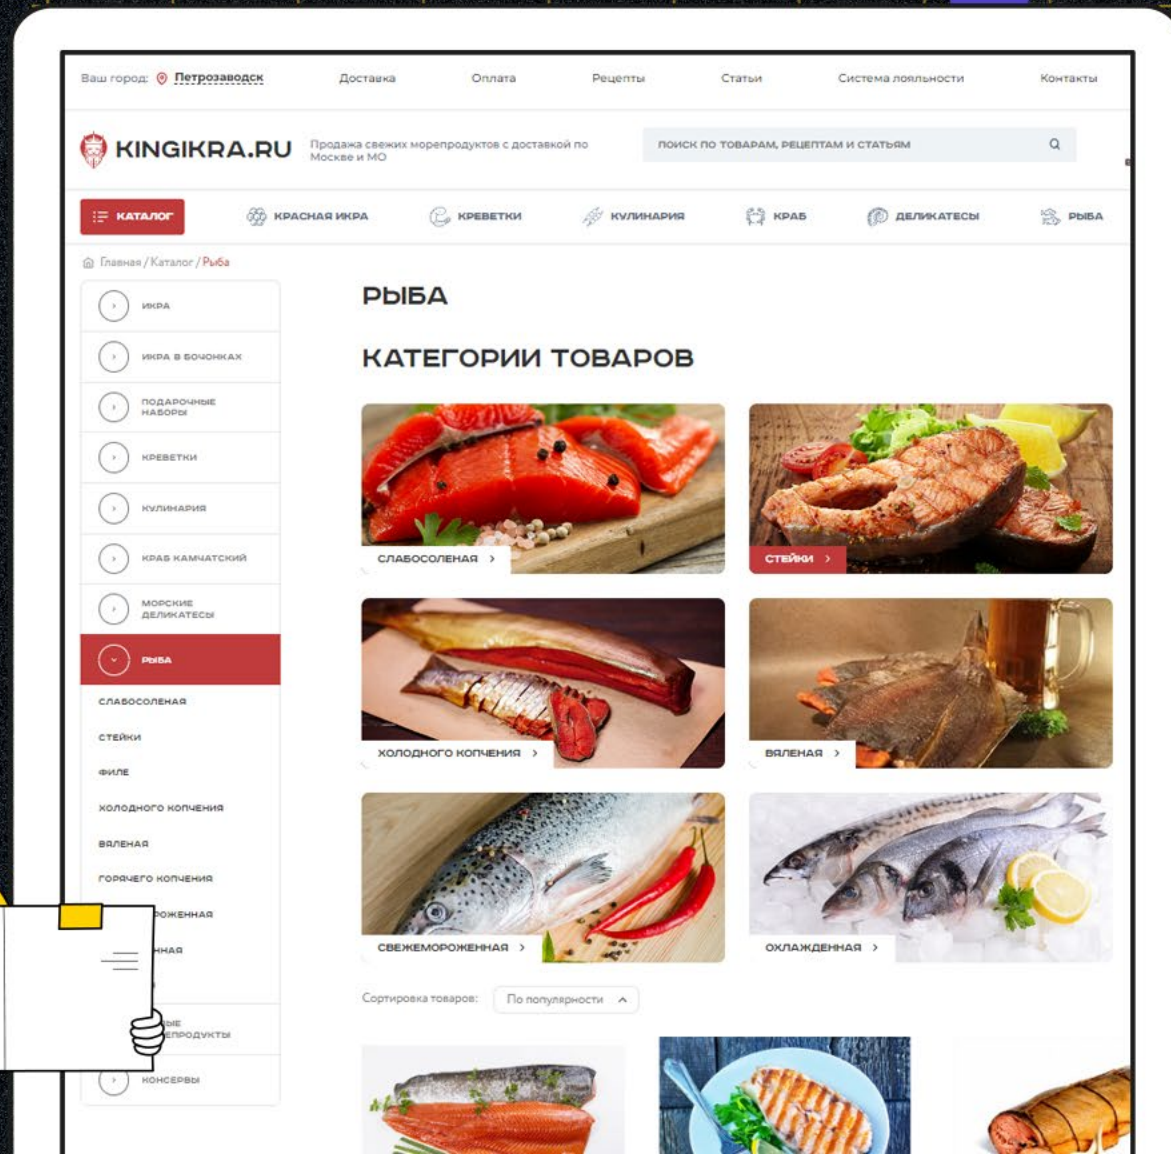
Ваш город: Петрозаводск Доставка Оплата Рецепты Статьи Система лояльности Контакты

KINGIKRA.RU Продажа свежих морепродуктов с доставкой по Москве и МО

ПОИСК ПО ТОВАРАМ, РЕЦЕПТАМ И СТАТЬЯМ

КАТАЛОГ КРАСНАЯ ИКРА КРЕВЕТКИ КУЛИНАРИЯ КРАБ ДЕЛИКАТЕСЫ РЫБА

Главная / Каталог / Рыба

ИКРА
ИКРА В БОЧОНКАХ
ПОДАРОЧНЫЕ НАБОРЫ
КРЕВЕТКИ
КУЛИНАРИЯ
КРАБ КАМЧАТСКИЙ
МОРСКИЕ ДЕЛИКАТЕСЫ
РЫБА
СЛАБОСОЛЕНАЯ
СТЕЙКИ
ФИЛЕ
ХОЛОДНОГО КОПЧЕНИЯ
ВЯЛЕНАЯ
ГОРЯЧЕГО КОПЧЕНИЯ
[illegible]РОЖЕННАЯ
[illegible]ННАЯ
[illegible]ЫЕ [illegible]ЕПРОДУКТЫ
КОНСЕРВЫ

РЫБА

КАТЕГОРИИ ТОВАРОВ

СЛАБОСОЛЕНАЯ
СТЕЙКИ
ХОЛОДНОГО КОПЧЕНИЯ
ВЯЛЕНАЯ
СВЕЖЕМОРОЖЕННАЯ
ОХЛАЖДЕННАЯ

Сортировка товаров: По популярности